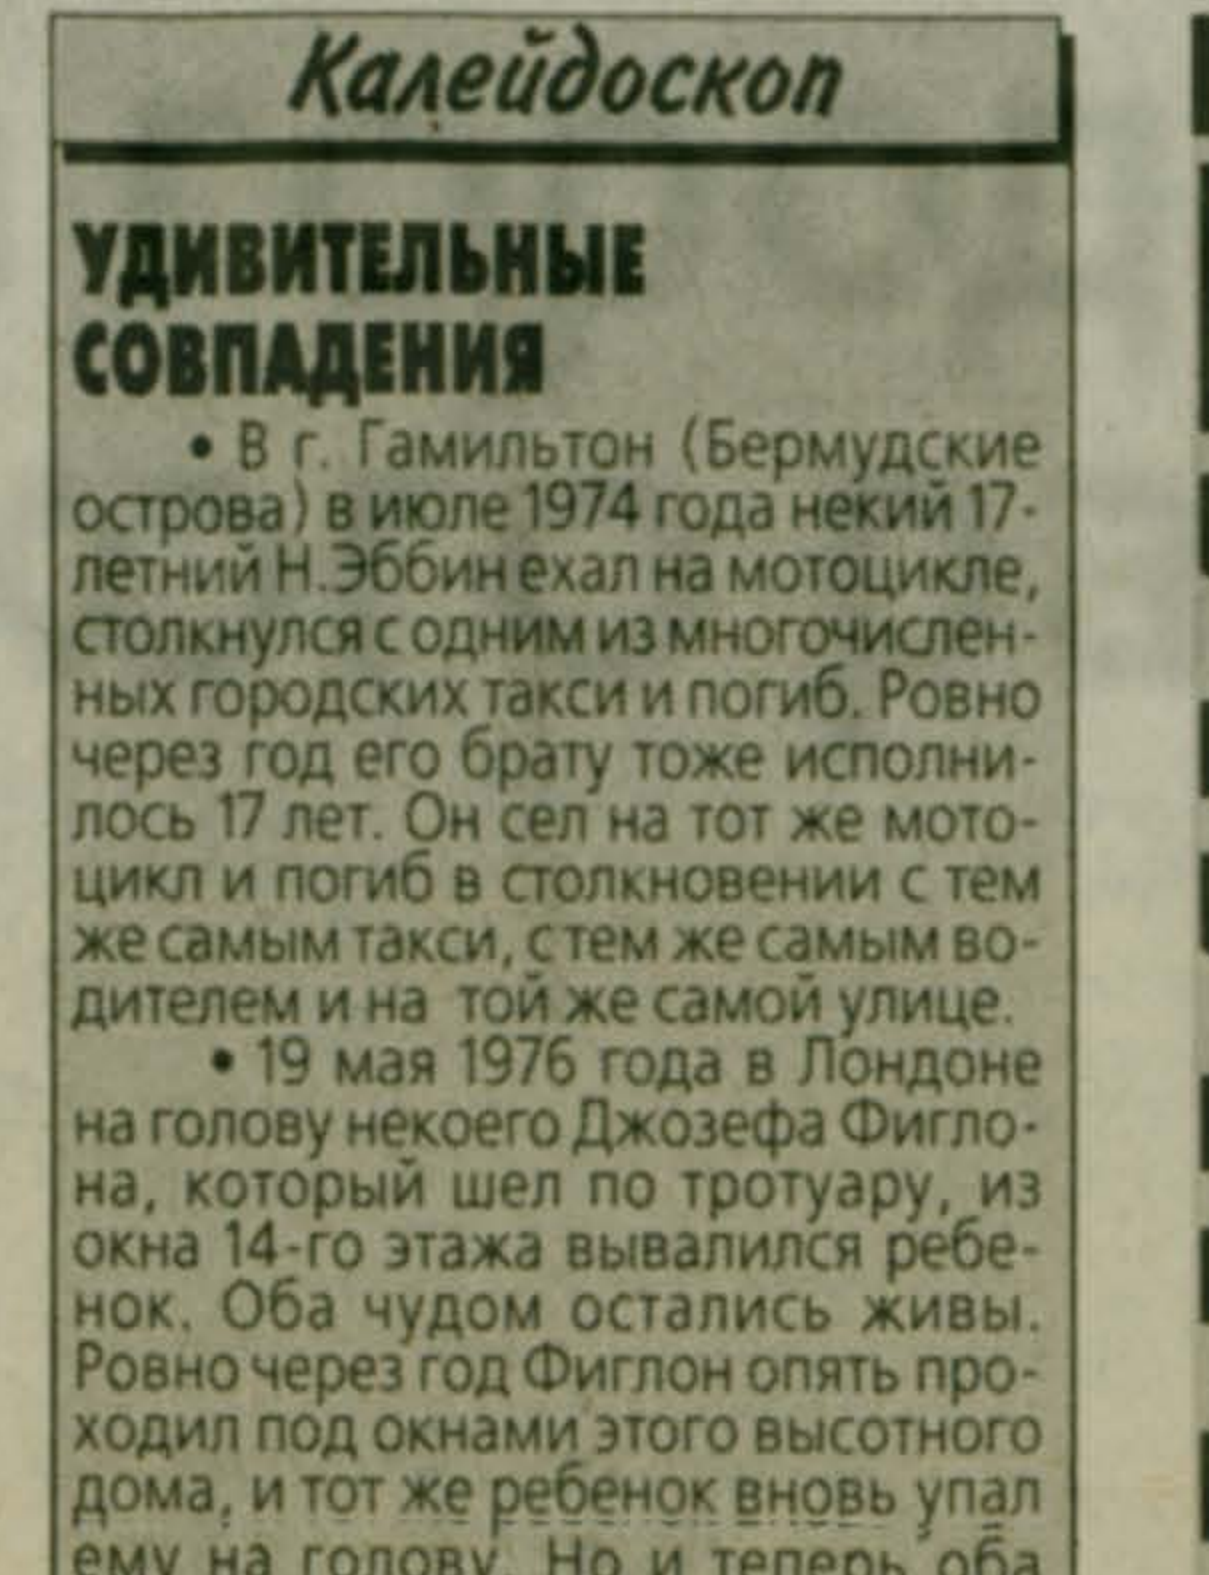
Калейдоскоп

УДИВИТЕЛЬНЫЕ СОВПАДЕНИЯ

• В г. Гамильтон (Бермудские острова) в июле 1974 года некий 17-летний Н.Эббин ехал на мотоцикле, столкнулся с одним из многочисленных городских такси и погиб. Ровно через год его брату тоже исполнилось 17 лет. Он сел на тот же мотоцикл и погиб в столкновении с тем же самым такси, с тем же самым водителем и на той же самой улице.

• 19 мая 1976 года в Лондоне на голову некоего Джозефа Фиглона, который шел по тротуару, из окна 14-го этажа вывалился ребенок. Оба чудом остались живы. Ровно через год Фиглон опять проходил под окнами этого высотного дома, и тот же ребенок вновь упал ему на голову. Но и теперь оба